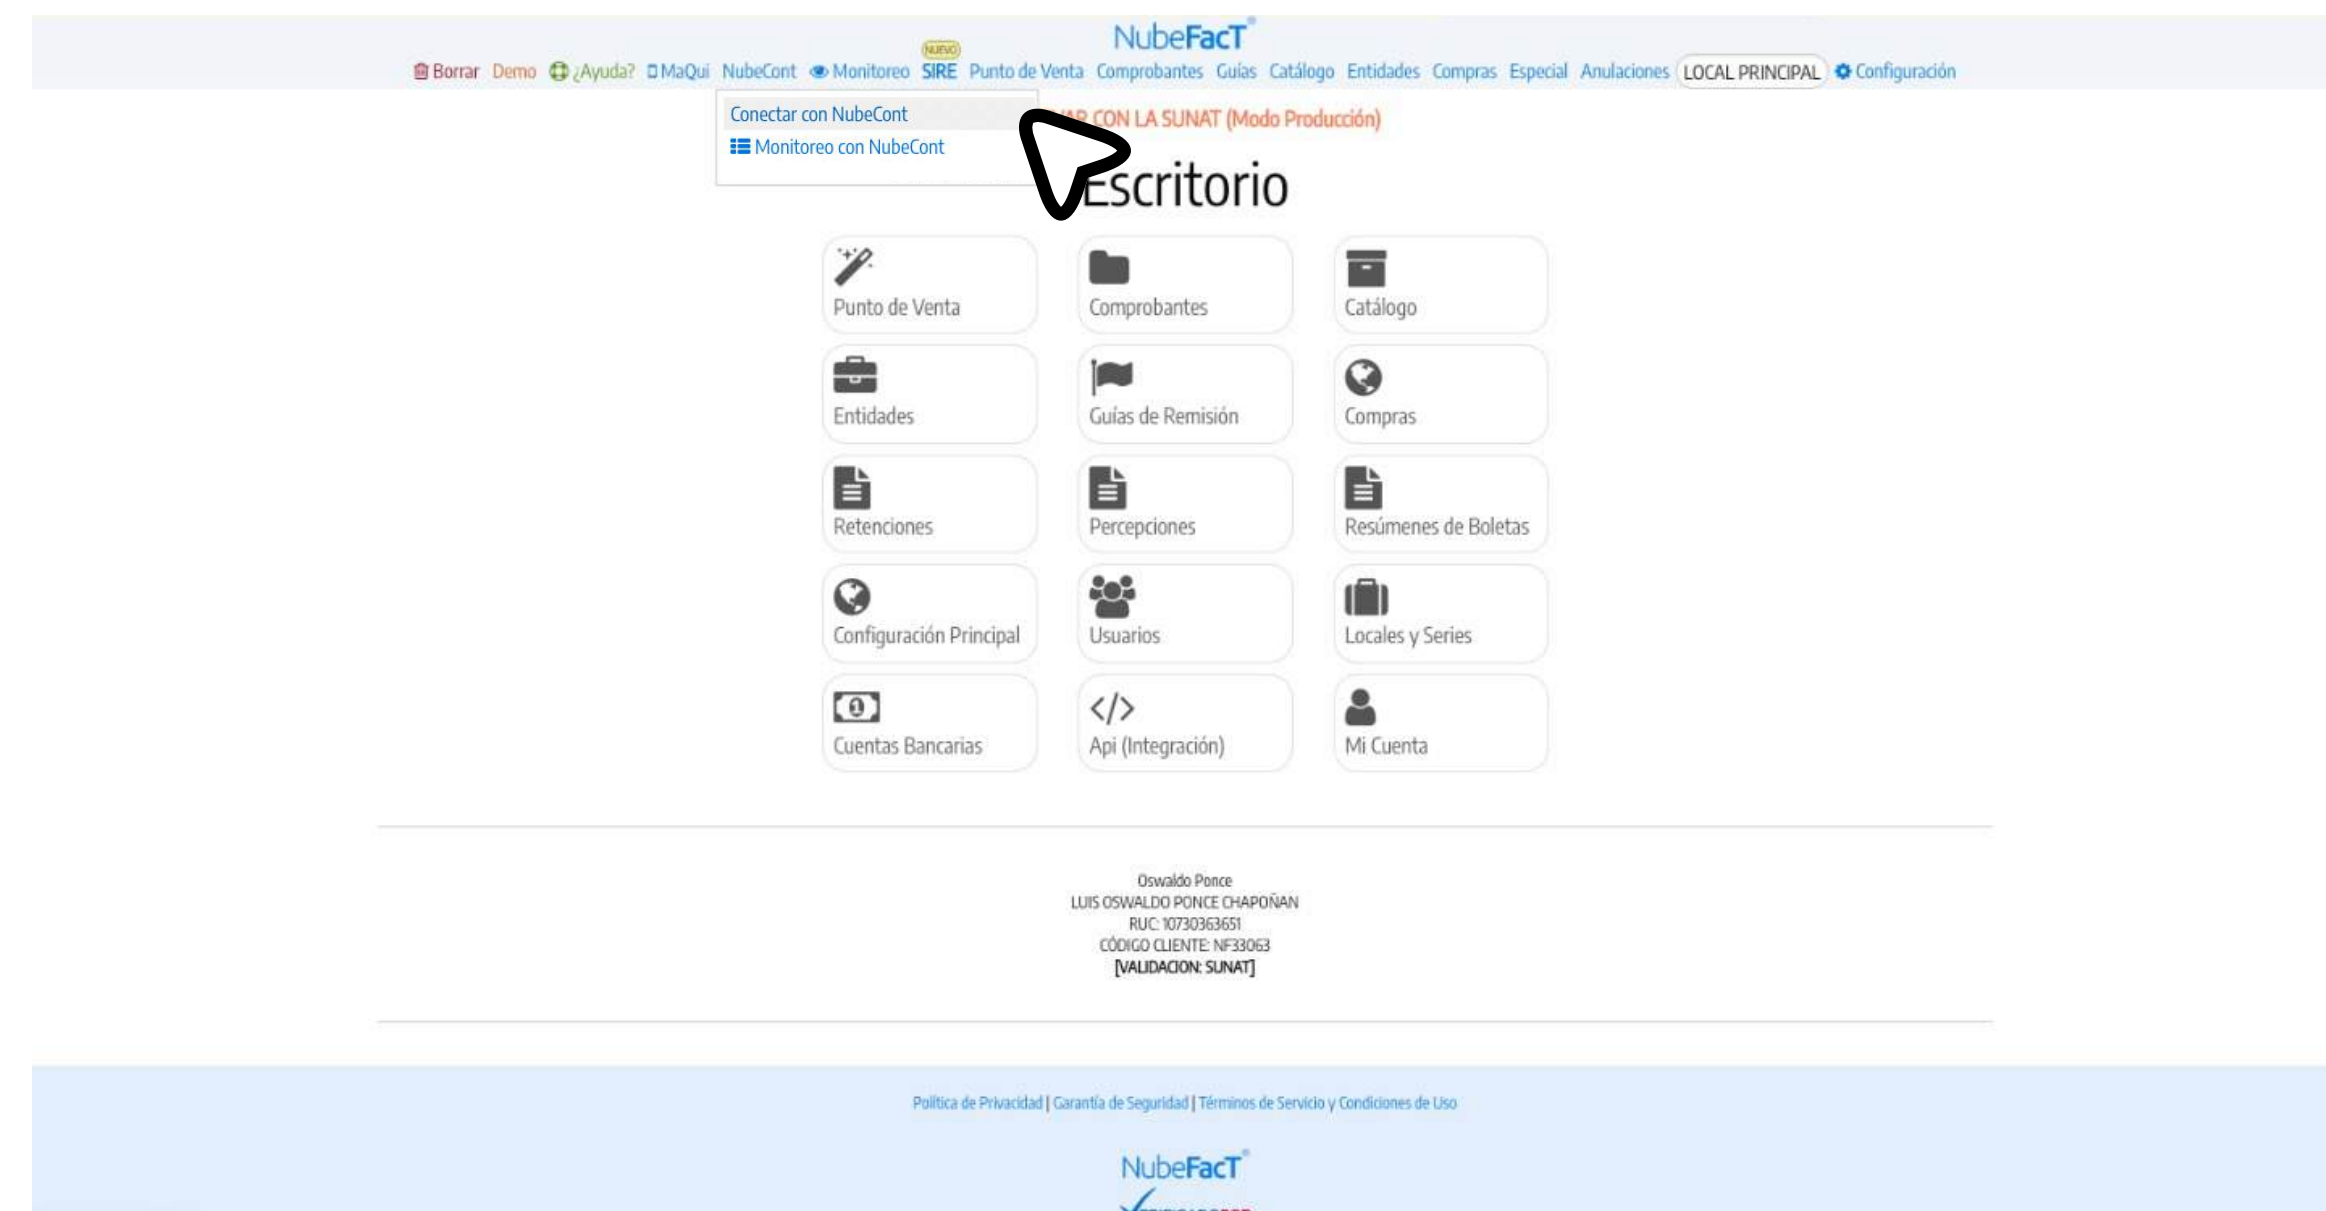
NubeFacT

Borrar Demo ¿Ayuda? MaQui NubeCont Monitoreo NUEVO SIRE Punto de Venta Comprobantes Guías Catálogo Entidades Compras Especial Anulaciones LOCAL PRINCIPAL Configuración

Conectar con NubeCont
Monitoreo con NubeCont

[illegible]AR CON LA SUNAT (Modo Producción)

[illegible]scritorio

Punto de Venta
Comprobantes
Catálogo
Entidades
Guías de Remisión
Compras
Retenciones
Percepciones
Resúmenes de Boletas
Configuración Principal
Usuarios
Locales y Series
Cuentas Bancarias
Api (Integración)
Mi Cuenta

Oswaldo Ponce
LUIS OSWALDO PONCE CHAPOÑAN
RUC: 10730363651
CÓDIGO CLIENTE: NF33063
[VALIDACION: SUNAT]

Política de Privacidad | Garantía de Seguridad | Términos de Servicio y Condiciones de Uso

NubeFacT